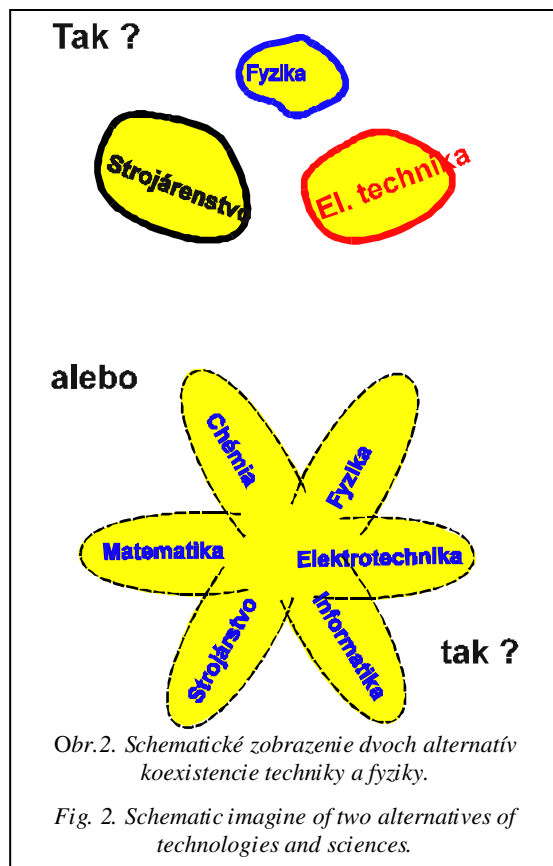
Tak ?

Fyzika

Strojárenstvo

El. technika

alebo

Chémia

Fyzika

Matematika

Elektrotechnika

Strojárstvo

Informatika

tak ?

Obr.2. Schematické zobrazenie dvoch alternatív koexistencie techniky a fyziky.

Fig. 2. Schematic imagine of two alternatives of technologies and sciences.